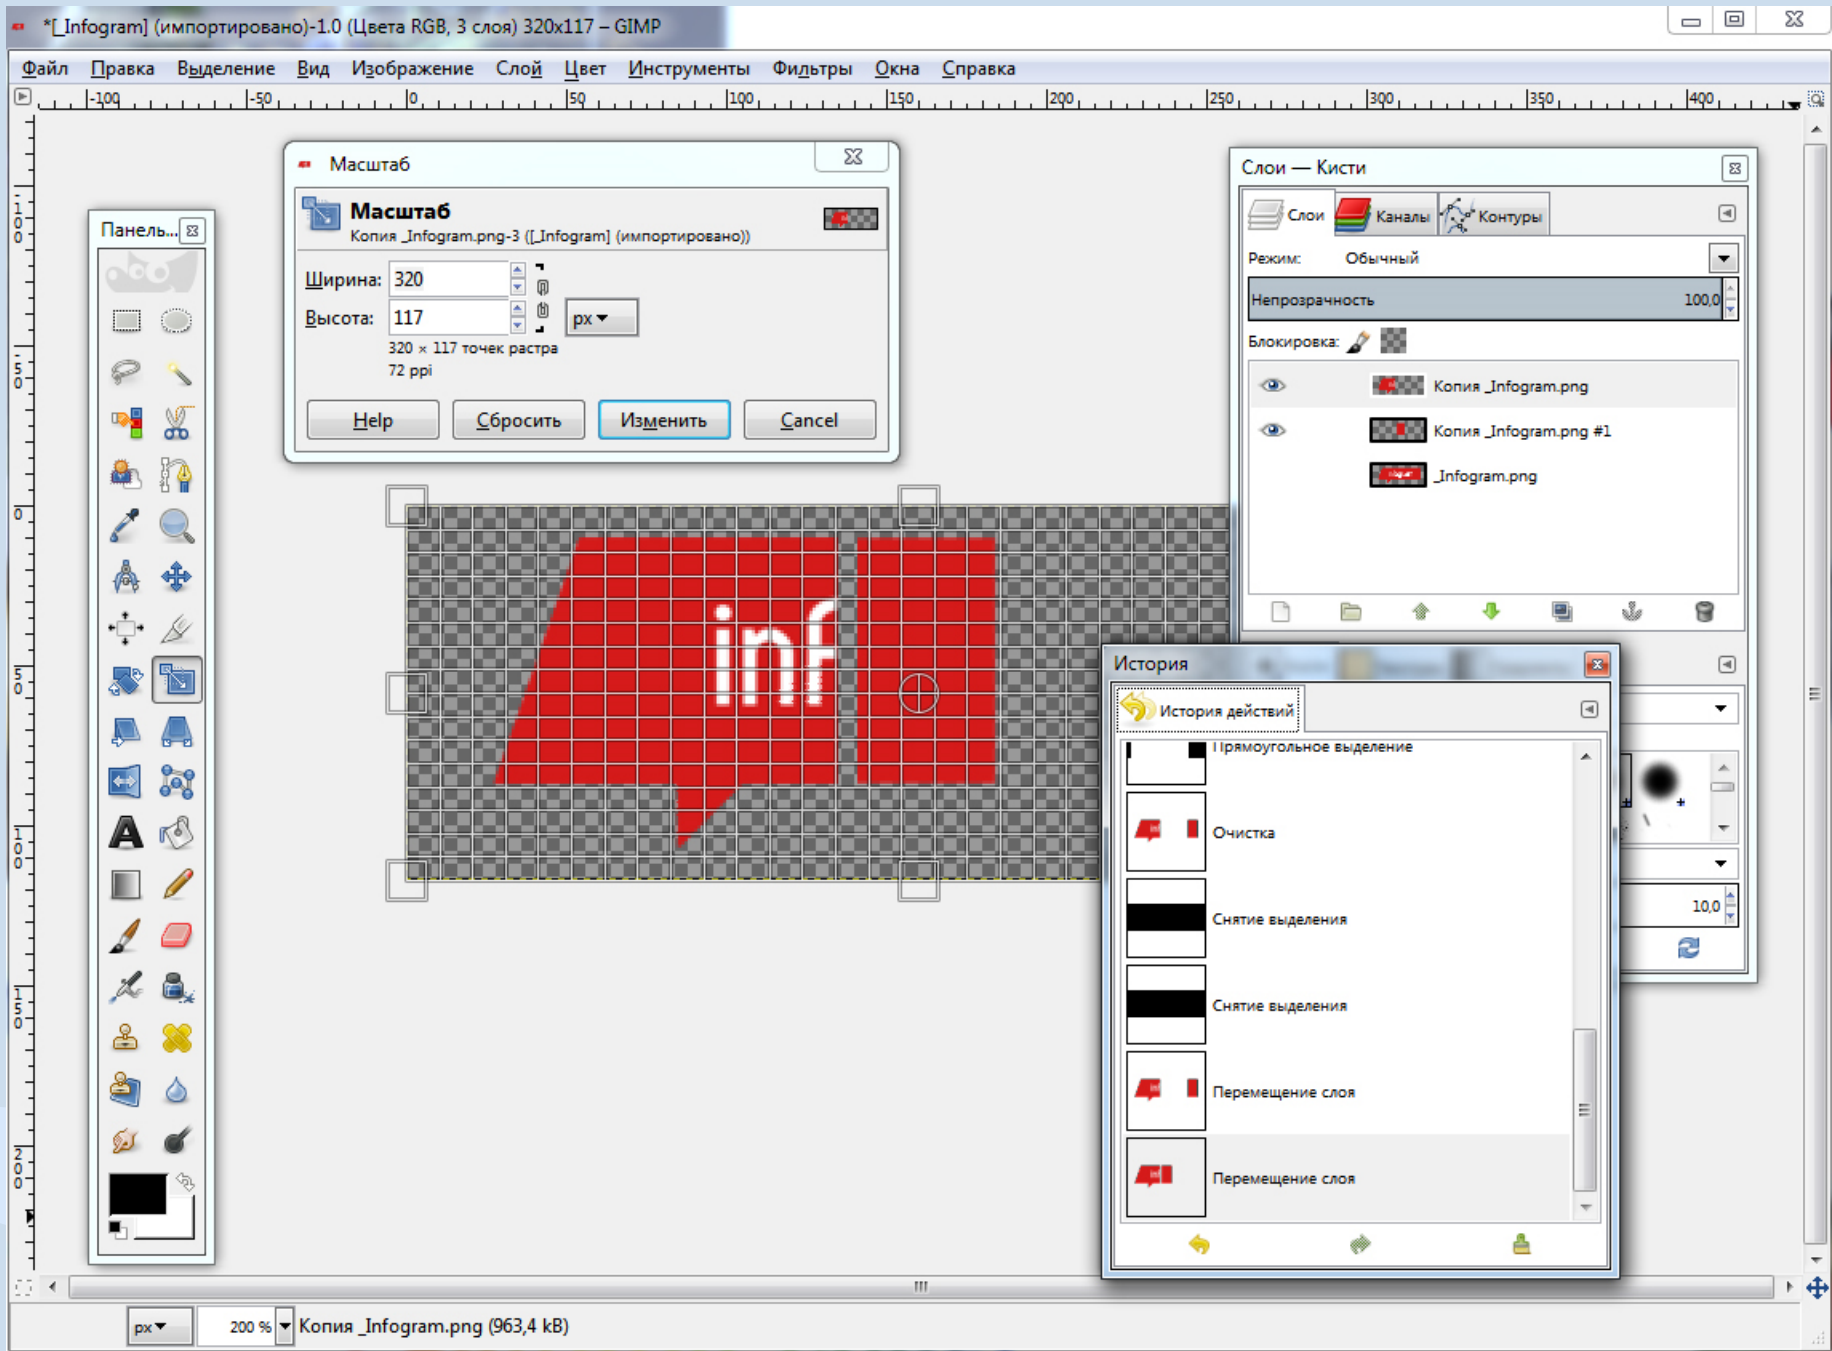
*[_Infogram] (импортировано)-1.0 (Цвета RGB, 3 слоя) 320x117 – GIMP

Файл Правка Выделение Вид Изображение Слой Цвет Инструменты Фильтры Окна Справка

-100 -50 0 50 100 150 200 250 300 350 400

Панель...

Масштаб

Масштаб
Копия _Infogram.png-3 ([_Infogram] (импортировано))

Ширина: 320
Высота: 117
px
320 × 117 точек растра
72 ppi

Help Сбросить Изменить Cancel

inf

Слои — Кисти

Слои Каналы Контуры

Режим: Обычный

Непрозрачность 100,0

Блокировка:

Копия _Infogram.png
Копия _Infogram.png #1
_Infogram.png

История

История действий

Прямоугольное выделение
Очистка
Снятие выделения
Снятие выделения
Перемещение слоя
Перемещение слоя

10,0

px 200 % Копия _Infogram.png (963,4 kB)